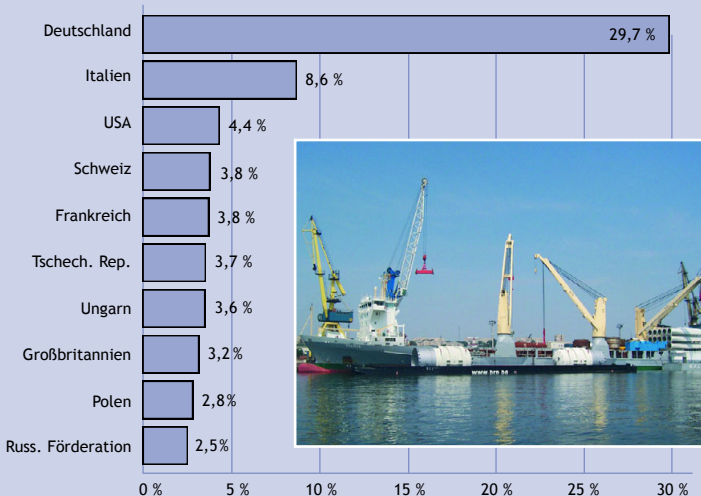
| Land | Anteil |
|---|---|
| Deutschland | 29,7 % |
| Italien | 8,6 % |
| USA | 4,4 % |
| Schweiz | 3,8 % |
| Frankreich | 3,8 % |
| Tschech. Rep. | 3,7 % |
| Ungarn | 3,6 % |
| Großbritannien | 3,2 % |
| Polen | 2,8% |
| Russ. Förderation | 2,5% |

0 % 5 % 10 % 15 % 20 % 25 % 30 %

www.brs.ae